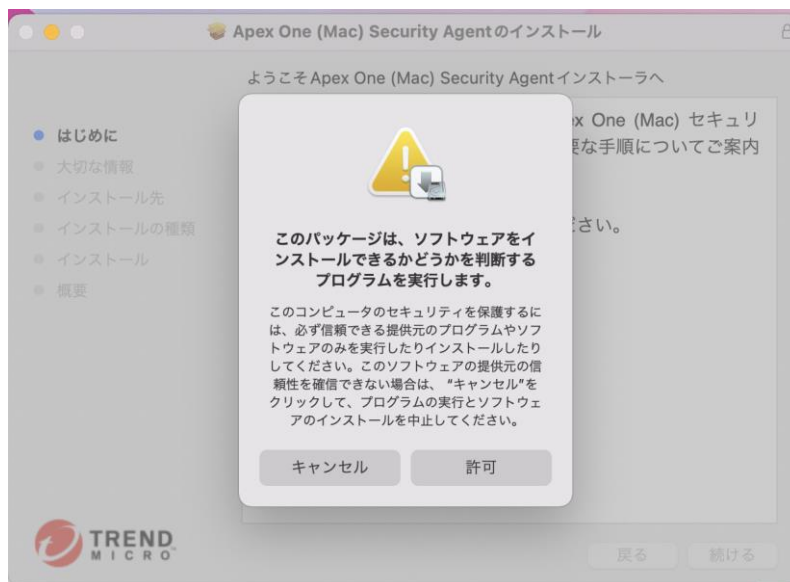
Apex One (Mac) Security Agentのインストール

ようこそApex One (Mac) Security Agentインストーラへ

はじめに
大切な情報
インストール先
インストールの種類
インストール
概要

x One (Mac) セキュリ
要な手順についてご案内

ださい。

このパッケージは、ソフトウェアをインストールできるかどうかを判断するプログラムを実行します。

このコンピュータのセキュリティを保護するには、必ず信頼できる提供元のプログラムやソフトウェアのみを実行したりインストールしたりしてください。このソフトウェアの提供元の信頼性を確信できない場合は、"キャンセル"をクリックして、プログラムの実行とソフトウェアのインストールを中止してください。

キャンセル
許可

TREND MICRO

戻る
続ける